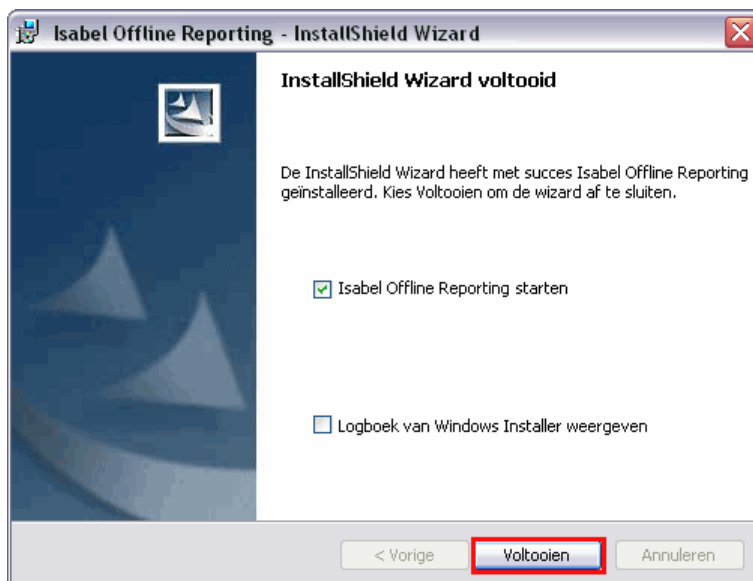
Isabel Offline Reporting - InstallShield Wizard

InstallShield Wizard voltooid

De InstallShield Wizard heeft met succes Isabel Offline Reporting geïnstalleerd. Kies Voltooien om de wizard af te sluiten.

Isabel Offline Reporting starten

Logboek van Windows Installer weergeven

< Vorige
Voltooien
Annuleren